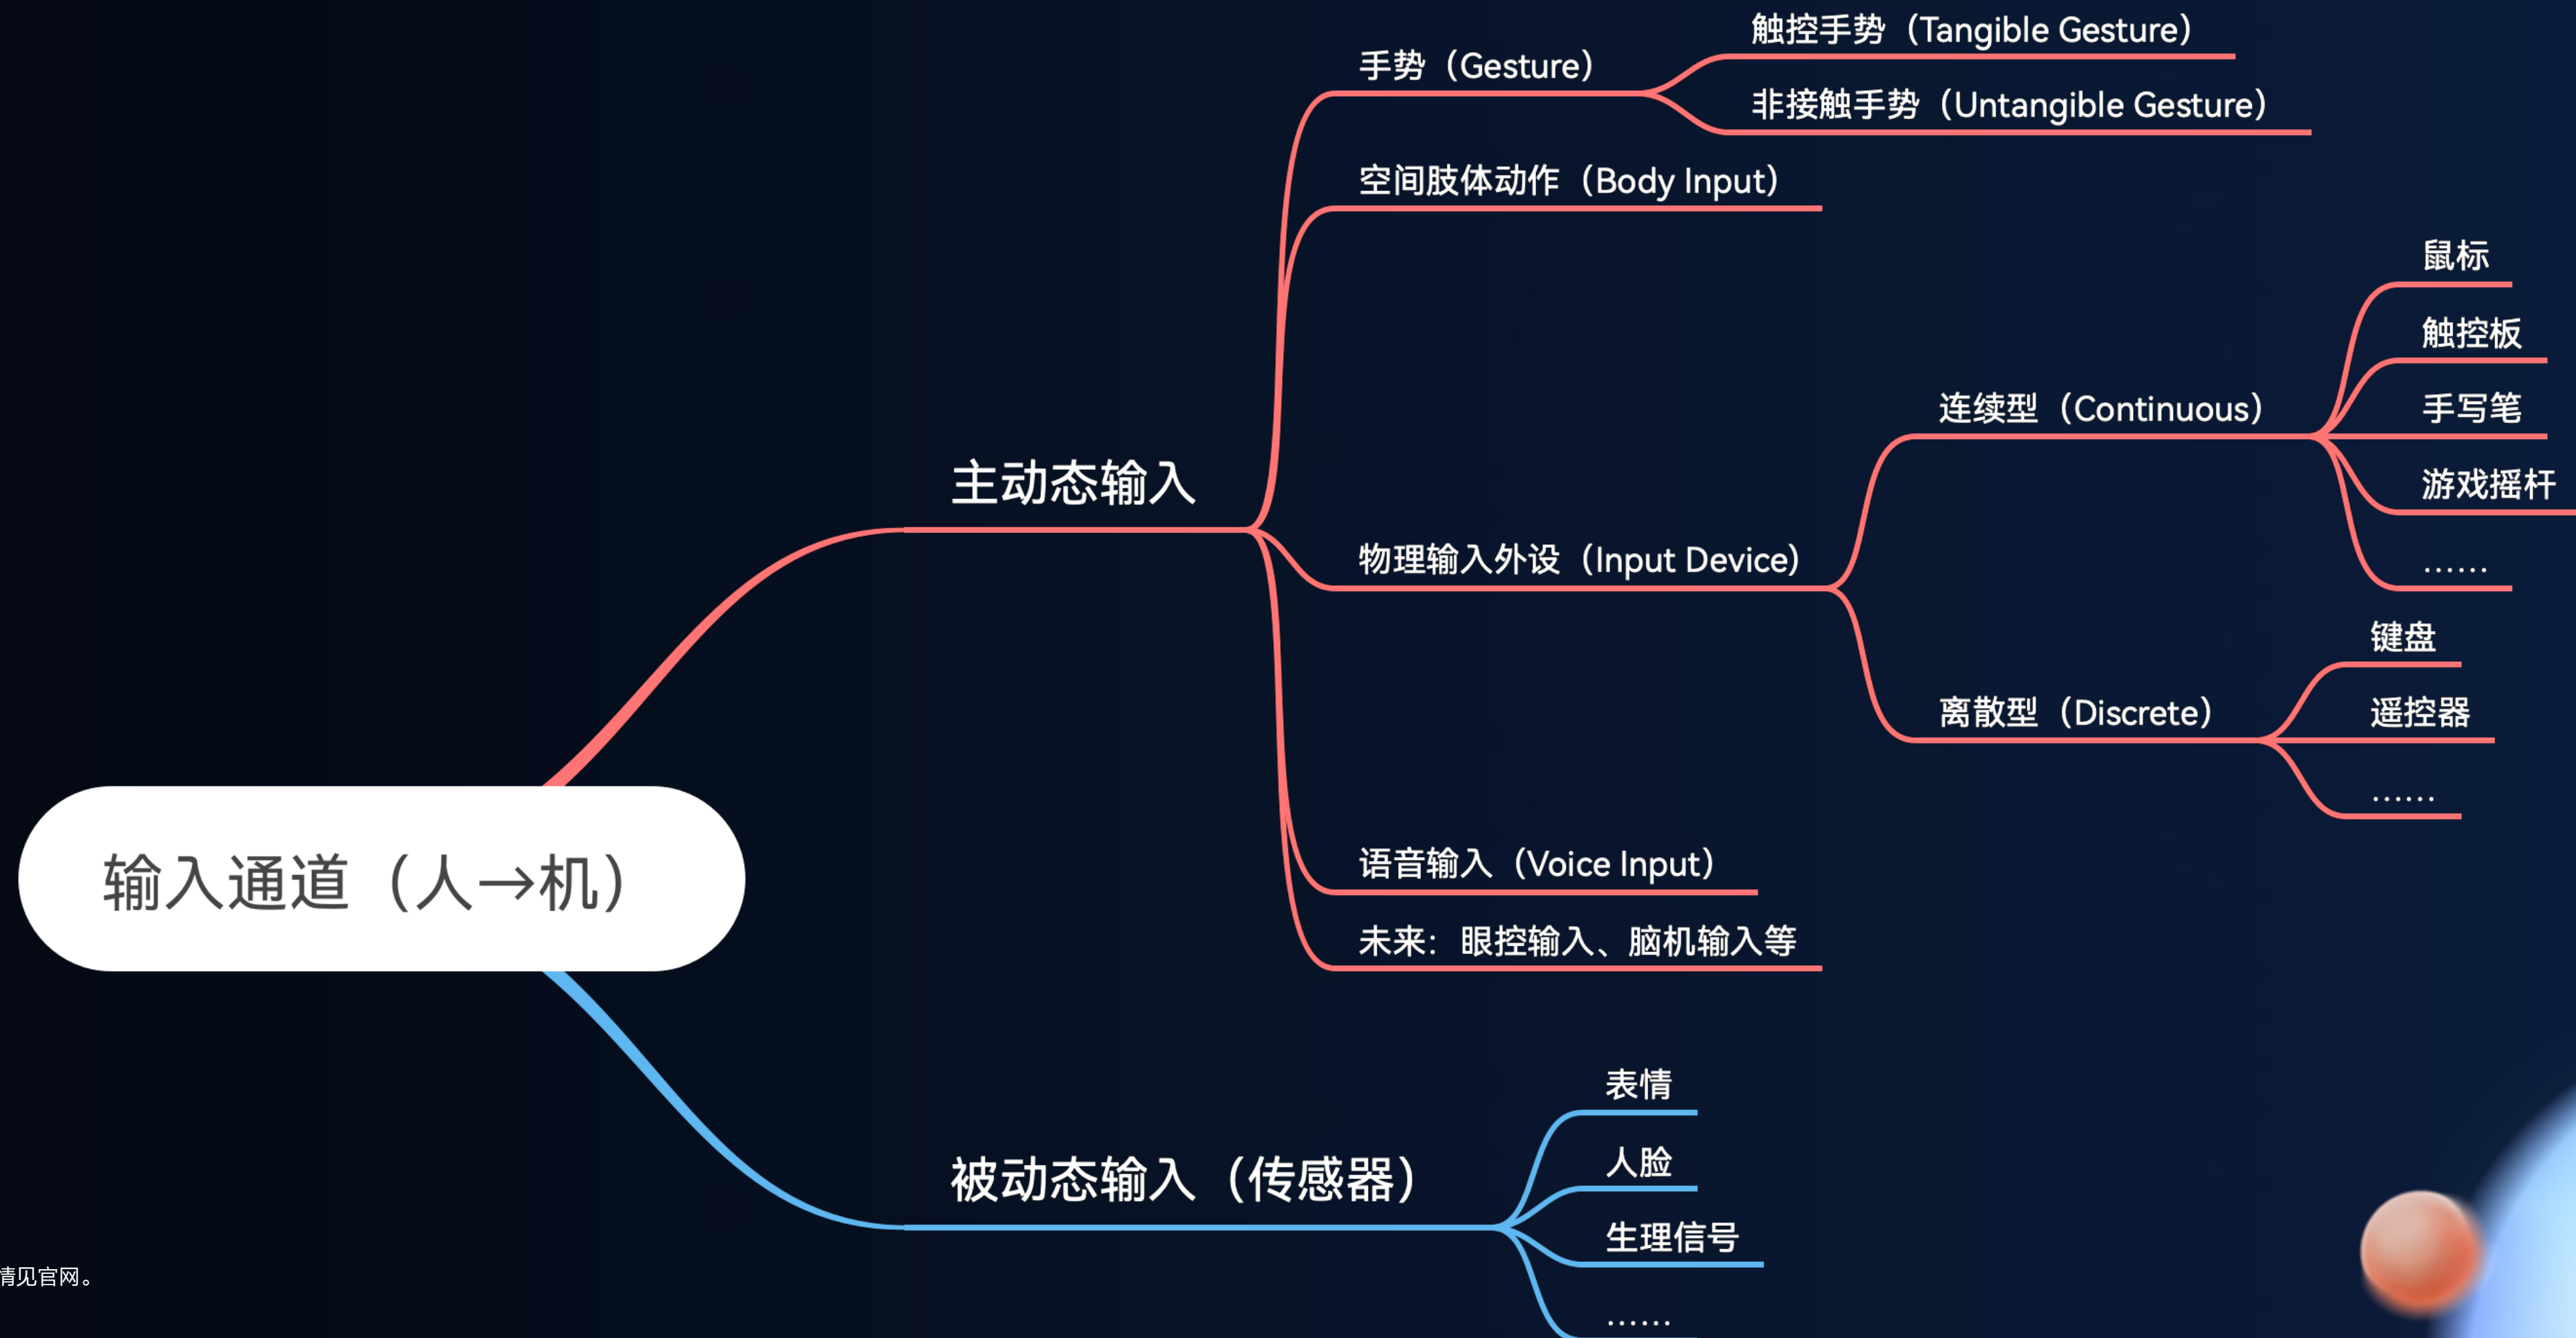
输入通道（人→机）

主动态输入

手势（Gesture）
触控手势（Tangible Gesture）
非接触手势（Untangible Gesture）

空间肢体动作（Body Input）

物理输入外设（Input Device）
连续型（Continuous）
鼠标
触控板
手写笔
游戏摇杆
……
离散型（Discrete）
键盘
遥控器
……

语音输入（Voice Input）

未来：眼控输入、脑机输入等

被动态输入（传感器）
表情
人脸
生理信号
……

请见官网。